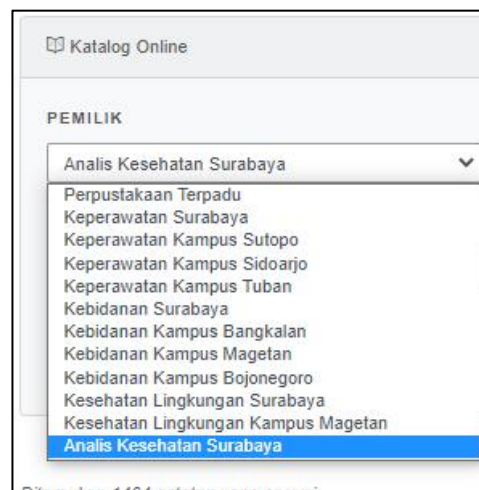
Katalog Online

PEMILIK

Analis Kesehatan Surabaya

Perpustakaan Terpadu
Keperawatan Surabaya
Keperawatan Kampus Sutopo
Keperawatan Kampus Sidoarjo
Keperawatan Kampus Tuban
Kebidanan Surabaya
Kebidanan Kampus Bangkalan
Kebidanan Kampus Magetan
Kebidanan Kampus Bojonegoro
Kesehatan Lingkungan Surabaya
Kesehatan Lingkungan Kampus Magetan
Analis Kesehatan Surabaya

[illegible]